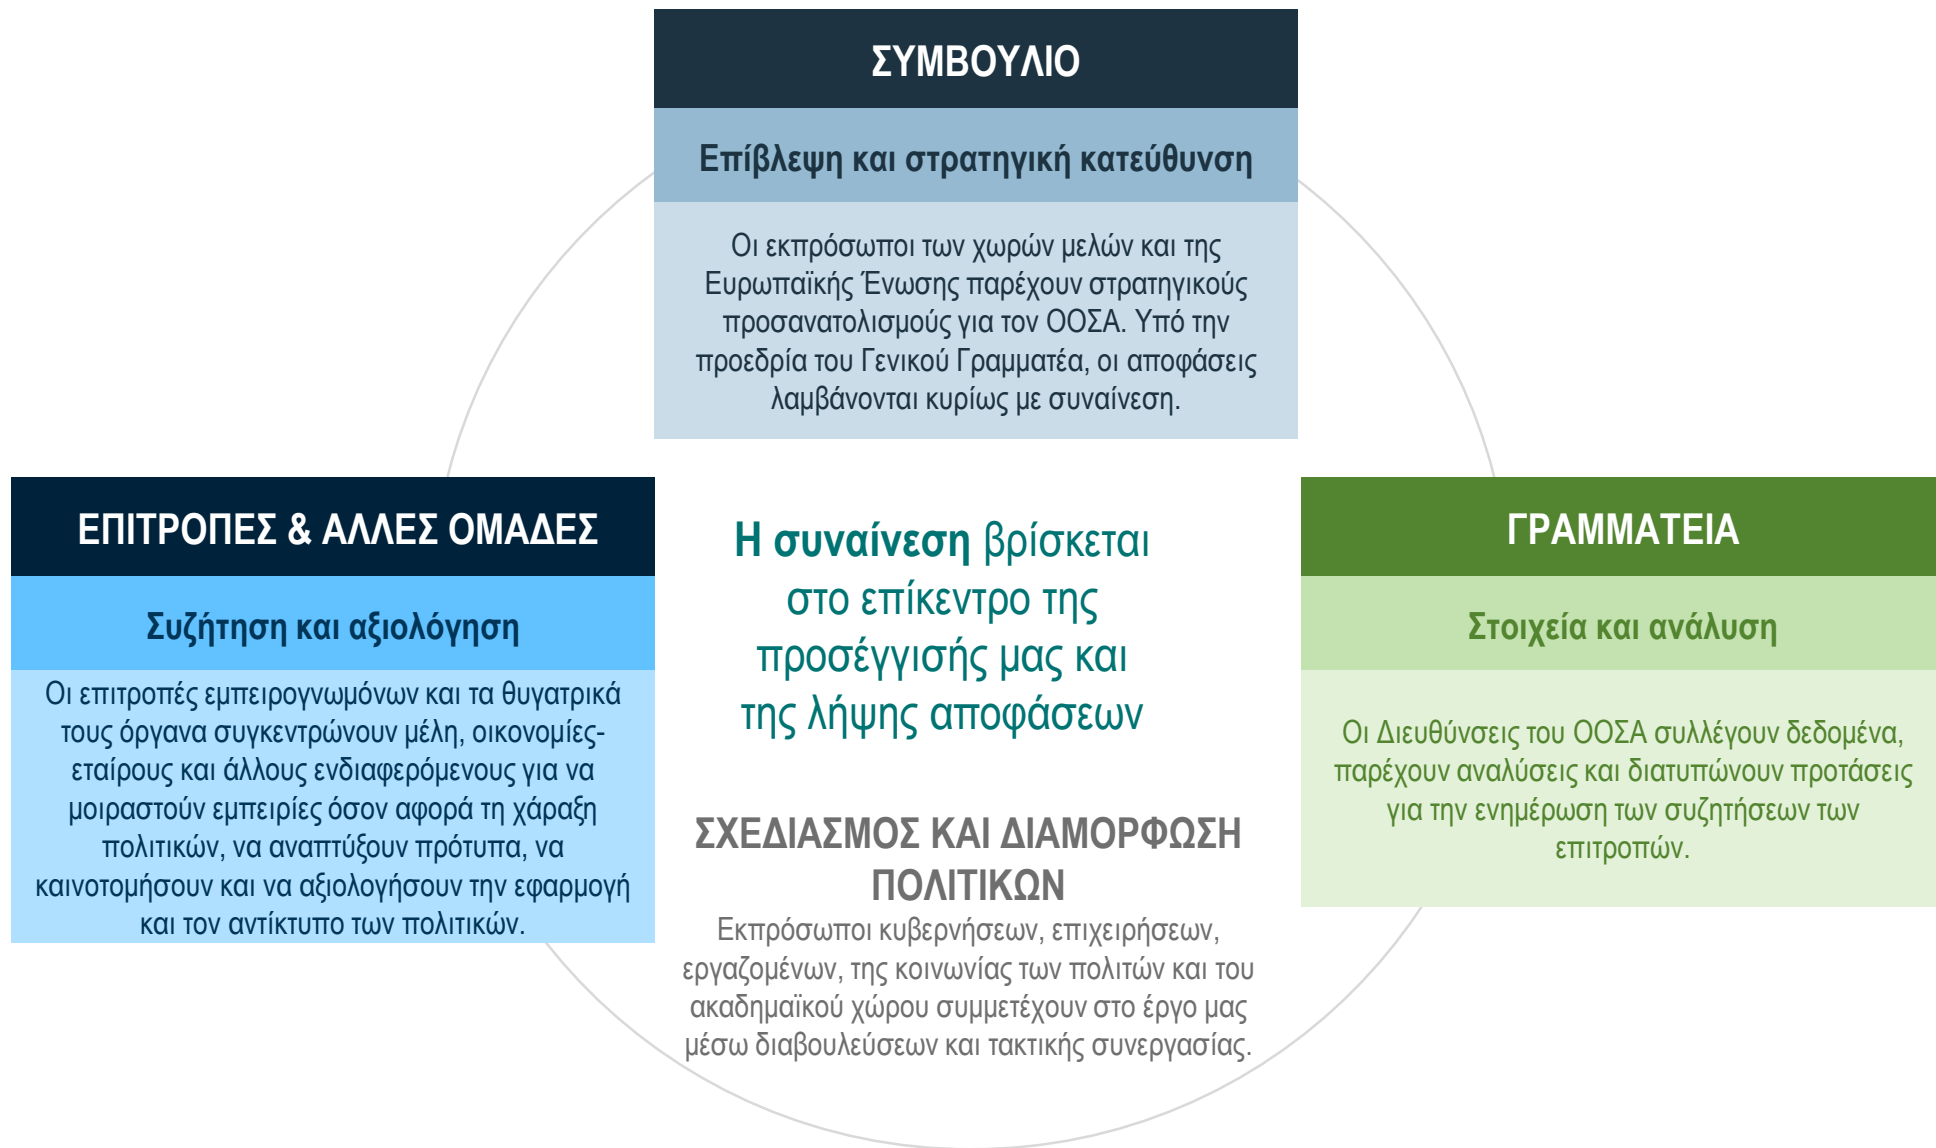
ΣΥΜΒΟΥΛΙΟ

Επίβλεψη και στρατηγική κατεύθυνση

Οι εκπρόσωποι των χωρών μελών και της Ευρωπαϊκής Ένωσης παρέχουν στρατηγικούς προσανατολισμούς για τον ΟΟΣΑ. Υπό την προεδρία του Γενικού Γραμματέα, οι αποφάσεις λαμβάνονται κυρίως με συναίνεση.

ΕΠΙΤΡΟΠΕΣ & ΑΛΛΕΣ ΟΜΑΔΕΣ

Συζήτηση και αξιολόγηση

Οι επιτροπές εμπειρογνωμόνων και τα θυγατρικά τους όργανα συγκεντρώνουν μέλη, οικονομίες-εταίρους και άλλους ενδιαφερόμενους για να μοιραστούν εμπειρίες όσον αφορά τη χάραξη πολιτικών, να αναπτύξουν πρότυπα, να καινοτομήσουν και να αξιολογήσουν την εφαρμογή και τον αντίκτυπο των πολιτικών.

Η συναίνεση βρίσκεται στο επίκεντρο της προσέγγισής μας και της λήψης αποφάσεων

ΓΡΑΜΜΑΤΕΙΑ

Στοιχεία και ανάλυση

Οι Διευθύνσεις του ΟΟΣΑ συλλέγουν δεδομένα, παρέχουν αναλύσεις και διατυπώνουν προτάσεις για την ενημέρωση των συζητήσεων των επιτροπών.

ΣΧΕΔΙΑΣΜΟΣ ΚΑΙ ΔΙΑΜΟΡΦΩΣΗ ΠΟΛΙΤΙΚΩΝ

Εκπρόσωποι κυβερνήσεων, επιχειρήσεων, εργαζομένων, της κοινωνίας των πολιτών και του ακαδημαϊκού χώρου συμμετέχουν στο έργο μας μέσω διαβουλεύσεων και τακτικής συνεργασίας.